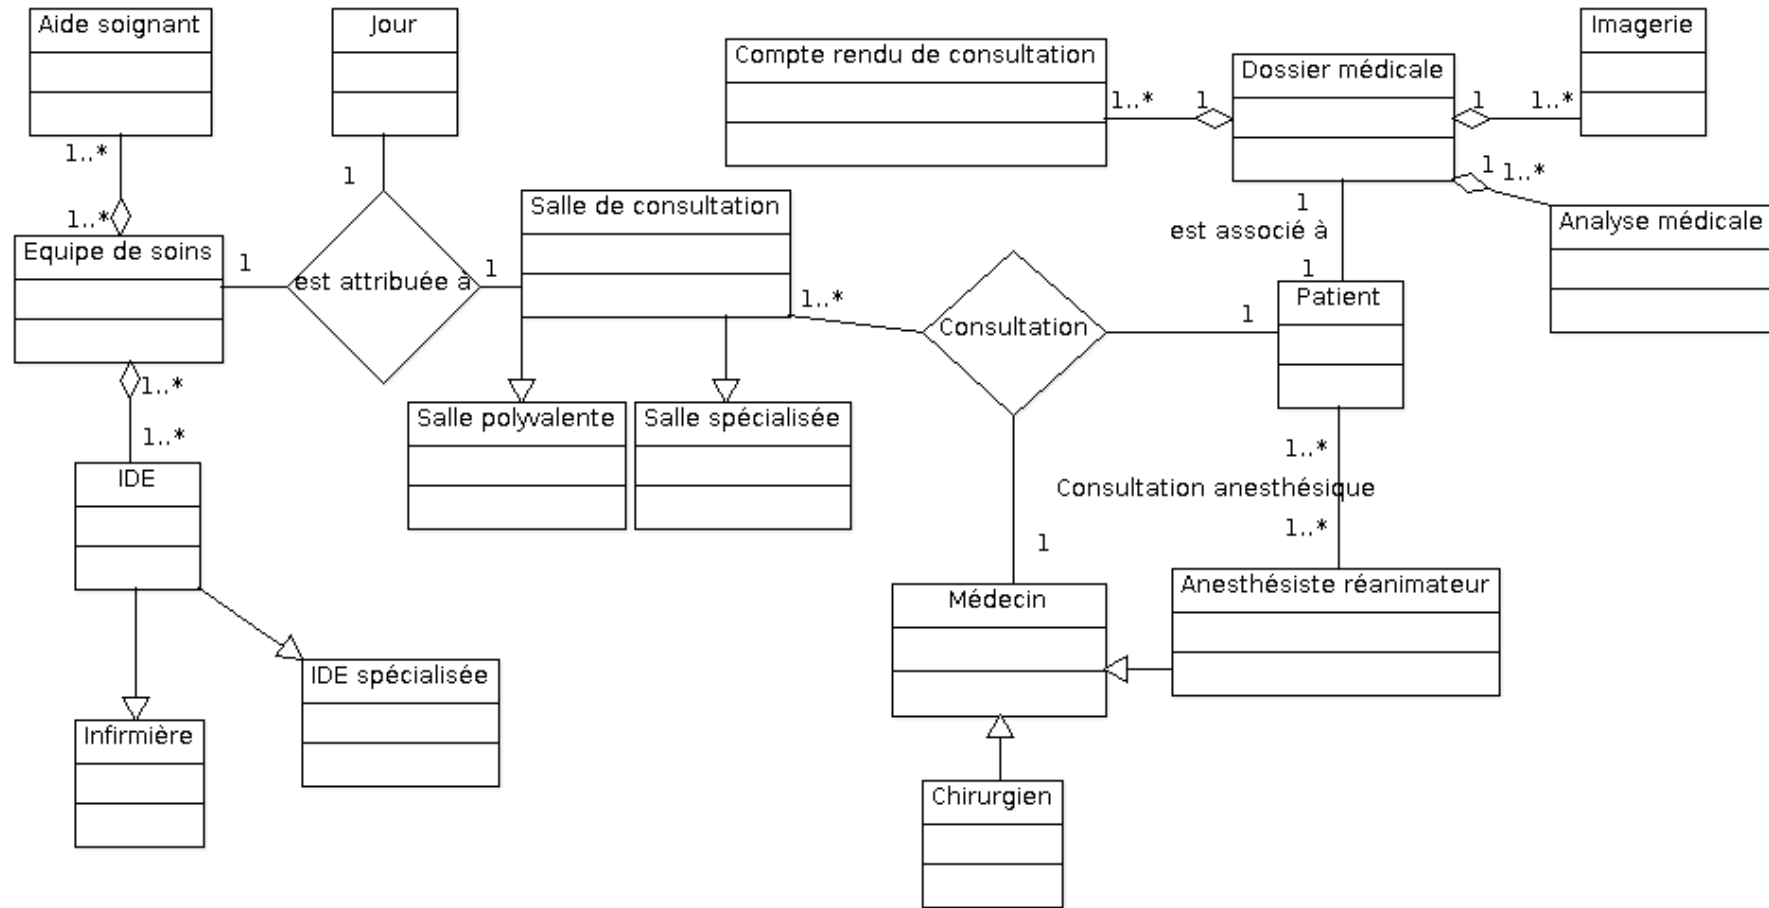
Aide soignant

1..*

1..*

Equipe de soins

1..*

1..*

IDE

Infirmière

IDE spécialisée

Jour

1

1

est attribuée à

1

Salle de consultation

Salle polyvalente

Salle spécialisée

1..*

Consultation

1

Médecin

Chirurgien

Compte rendu de consultation

1..*

1

Dossier médicale

1

1..*

Imagerie

1

1..*

Analyse médicale

1

est associé à

1

Patient

1

1..*

Consultation anesthésique

1..*

Anesthésiste réanimateur